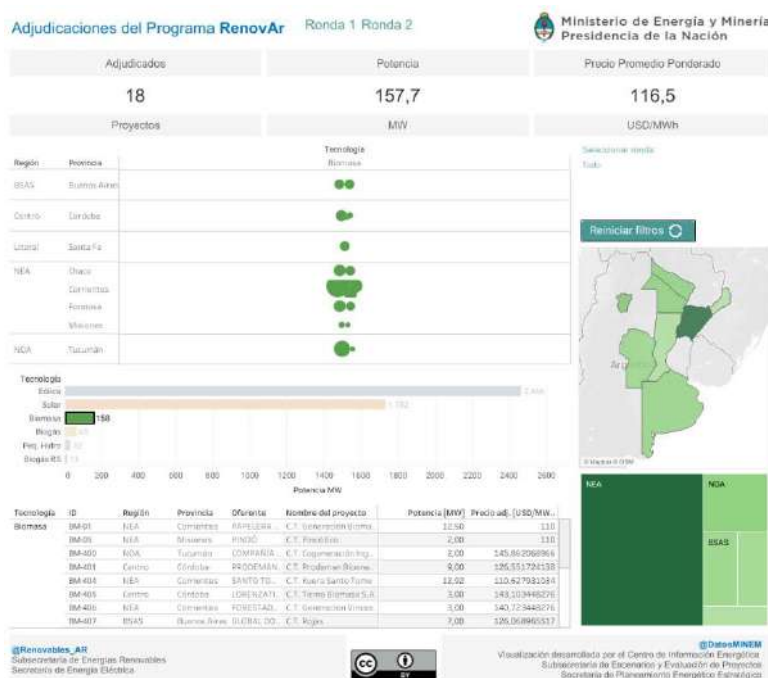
Adjudicaciones del Programa RenovAr Ronda 1 Ronda 2

Ministerio de Energía y Minería
Presidencia de la Nación

| Adjudicados | Potencia | Precio Promedio Ponderado |
|---|---|---|
| 18 | 157,7 | 116,5 |
| Proyectos | MW | USD/MWh |

Tecnología
Biomasa

| Región | Provincia |
|---|---|
| BSAS | Buenos Aires |
| Centro | Córdoba |
| Litoral | Santa Fe |
| NEA | Chaco |
| | Corrientes |
| | Formosa |
| | Misiones |
| NOA | Tucumán |

Seleccionar ronda
Todo

Reiniciar filtros

Argentina

© Mapbox © OSM

Tecnología
Eólica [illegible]
Solar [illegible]
Biomasa 158
Biogás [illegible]
Peq. Hidro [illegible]
Biogás RS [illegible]

0 200 400 600 800 1000 1200 1400 1600 1800 2000 2200 2400 2600
Potencia MW

| Tecnología | ID | Región | Provincia | Oferente | Nombre del proyecto | Potencia [MW] | Precio adj. [USD/MW... |
|---|---|---|---|---|---|---|---|
| Biomasa | BM-01 | NEA | Corrientes | PAPELERA... | C.T. Generación Bioma... | 12,50 | 110 |
| | BM-05 | NEA | Misiones | PINDÓ | C.T. Pindó Eco | 2,00 | 110 |
| | BM-400 | NOA | Tucumán | COMPAÑÍA... | C.T. Cogeneración Ing... | 2,00 | 145,862068966 |
| | BM-401 | Centro | Córdoba | PRODEMAN... | C.T. Prodeman Bioene... | 9,00 | 125,551724138 |
| | BM-404 | NEA | Corrientes | SANTO TO... | C.T. Nueva Santo Tome | 12,02 | 110,627931034 |
| | BM-405 | Centro | Córdoba | LORENZATI... | C.T. Tiempo Biomasa S.A. | 3,00 | 143,103448276 |
| | BM-406 | NEA | Corrientes | FORESTAD... | C.T. Generación Virasoro | 3,00 | 140,723448276 |
| | BM-407 | BSAS | Buenos Aires | GLOBAL OO... | C.T. Rojas | 7,00 | 126,068965517 |

NEA NOA BSAS

@Renovables_AR
Subsecretaría de Energías Renovables
Secretaría de Energía Eléctrica

cc BY

@DatosMINEM
Visualización desarrollada por el Centro de Información Energética
Subsecretaría de Escenarios y Evaluación de Proyectos
Secretaría de Planeamiento Energético Estratégico